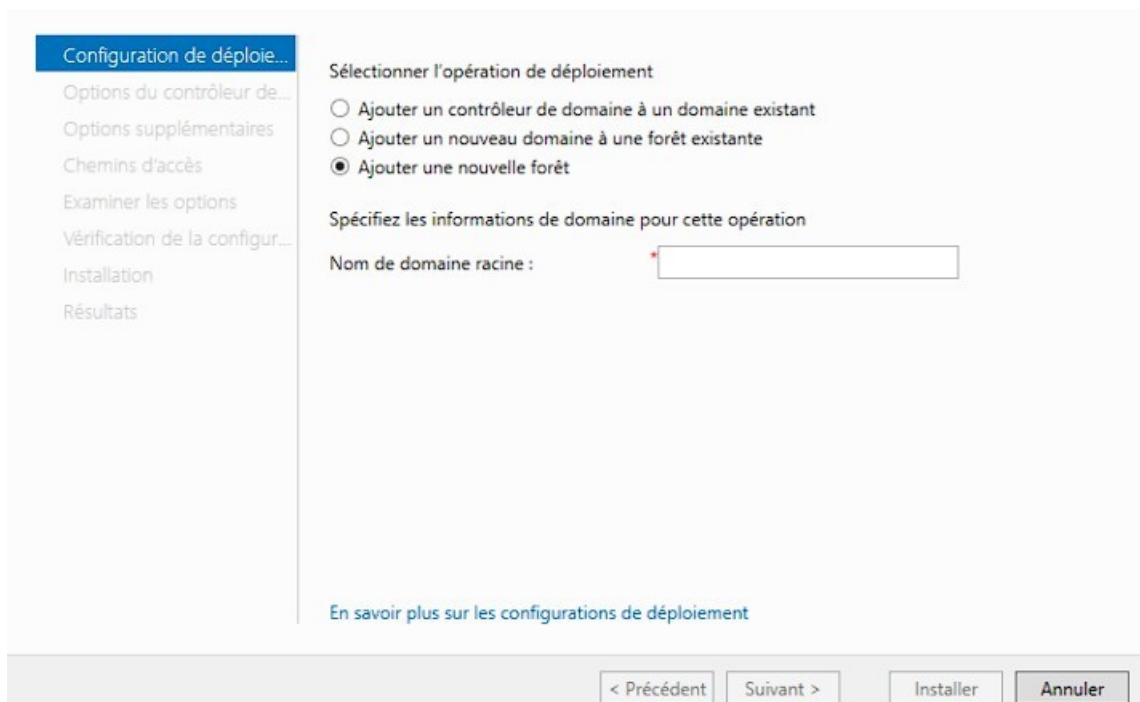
Configuration de déploie...
Options du contrôleur de...
Options supplémentaires
Chemins d'accès
Examiner les options
Vérification de la configur...
Installation
Résultats

Sélectionner l'opération de déploiement

○ Ajouter un contrôleur de domaine à un domaine existant
○ Ajouter un nouveau domaine à une forêt existante
◉ Ajouter une nouvelle forêt

Spécifiez les informations de domaine pour cette opération

Nom de domaine racine : *

En savoir plus sur les configurations de déploiement

< Précédent | Suivant > | Installer | Annuler